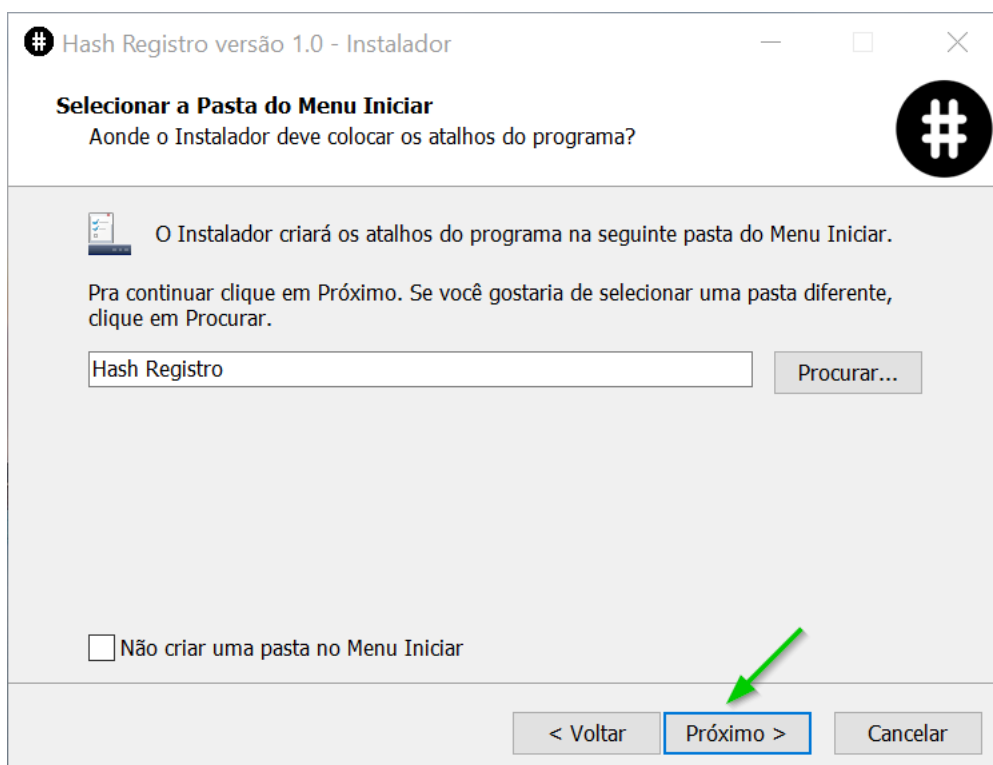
Hash Registro versão 1.0 - Instalador

Selecionar a Pasta do Menu Iniciar
Aonde o Instalador deve colocar os atalhos do programa?

O Instalador criará os atalhos do programa na seguinte pasta do Menu Iniciar.

Pra continuar clique em Próximo. Se você gostaria de selecionar uma pasta diferente, clique em Procurar.

Hash Registro

Procurar...

Não criar uma pasta no Menu Iniciar

< Voltar

Próximo >

Cancelar